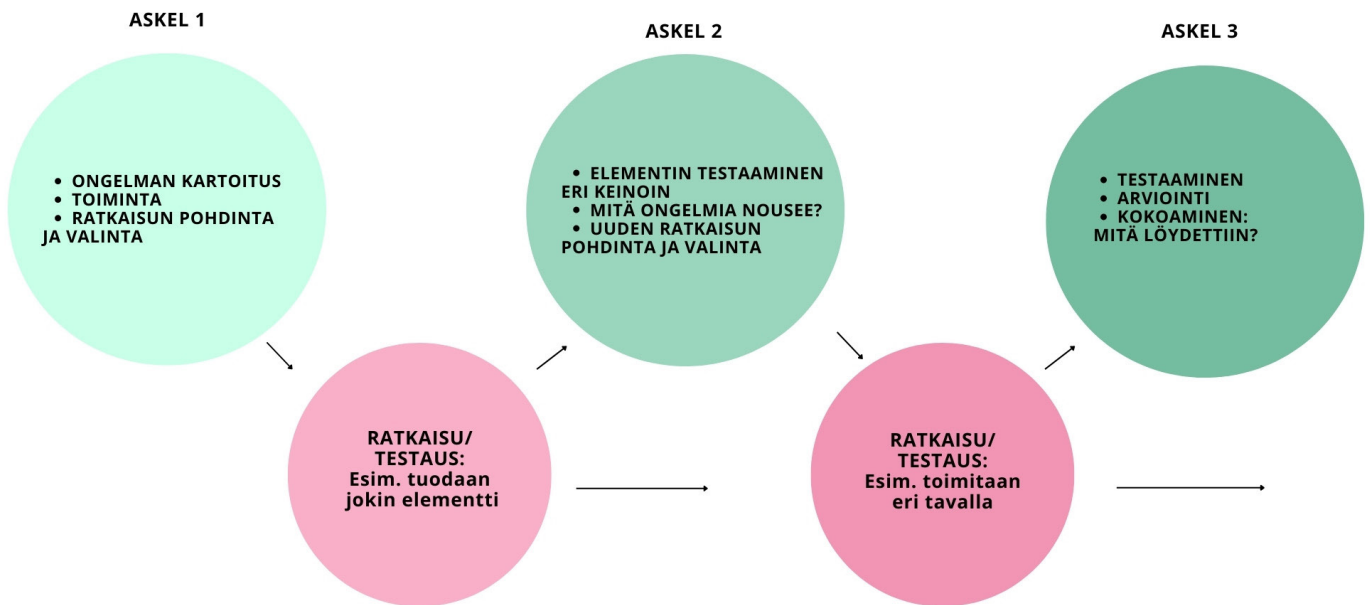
ASKEL 1

- ONGELMAN KARTOITUS
- TOIMINTA
- RATKAISUN POHDINTA JA VALINTA

RATKAISU/ TESTAUS: Esim. tuodaan jokin elementti

ASKEL 2

- ELEMENTIN TESTAAMINEN ERI KEINOIN
- MITÄ ONGELMIA NOUSEE?
- UUDEN RATKAISUN POHDINTA JA VALINTA

RATKAISU/ TESTAUS: Esim. toimitaan eri tavalla

ASKEL 3

- TESTAAMINEN
- ARVIOINTI
- KOKOAMINEN: MITÄ LÖYDETTIIN?